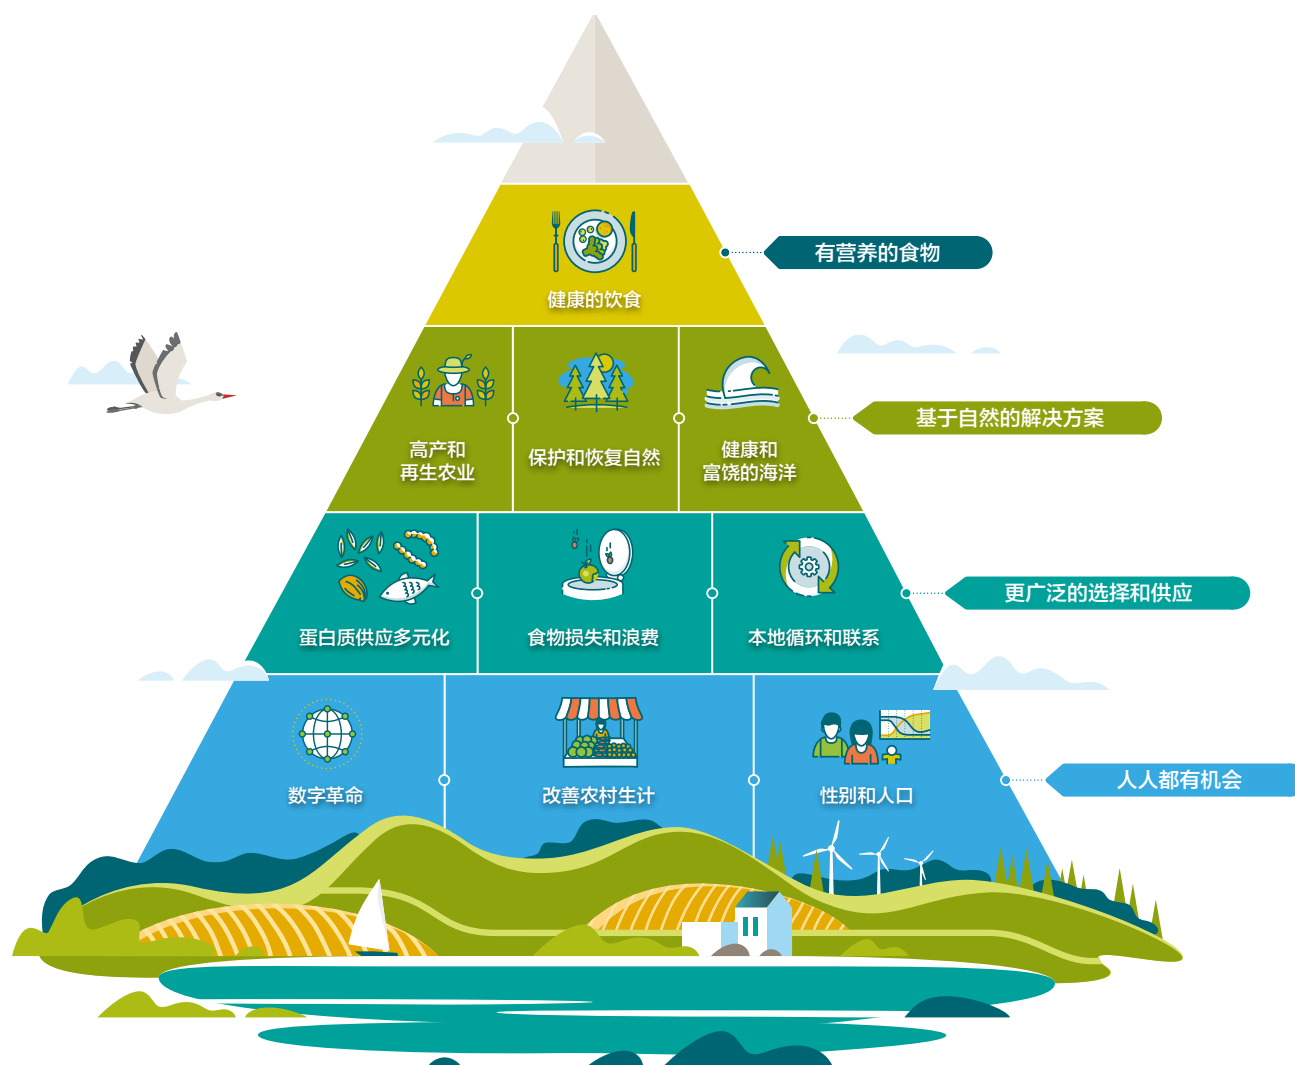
健康的饮食

有营养的食物

高产和再生农业

保护和恢复自然

健康和富饶的海洋

基于自然的解决方案

蛋白质供应多元化

食物损失和浪费

本地循环和联系

更广泛的选择和供应

数字革命

改善农村生计

性别和人口

人人都有机会